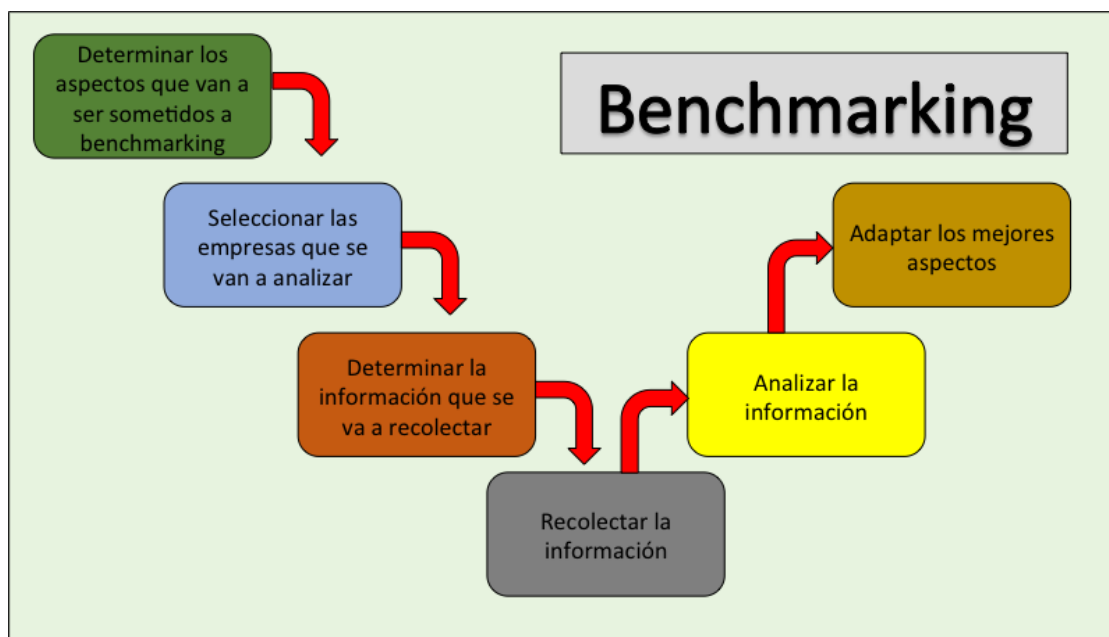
Benchmarking

Determinar los aspectos que van a ser sometidos a benchmarking

Seleccionar las empresas que se van a analizar

Determinar la información que se va a recolectar

Recolectar la información

Analizar la información

Adaptar los mejores aspectos